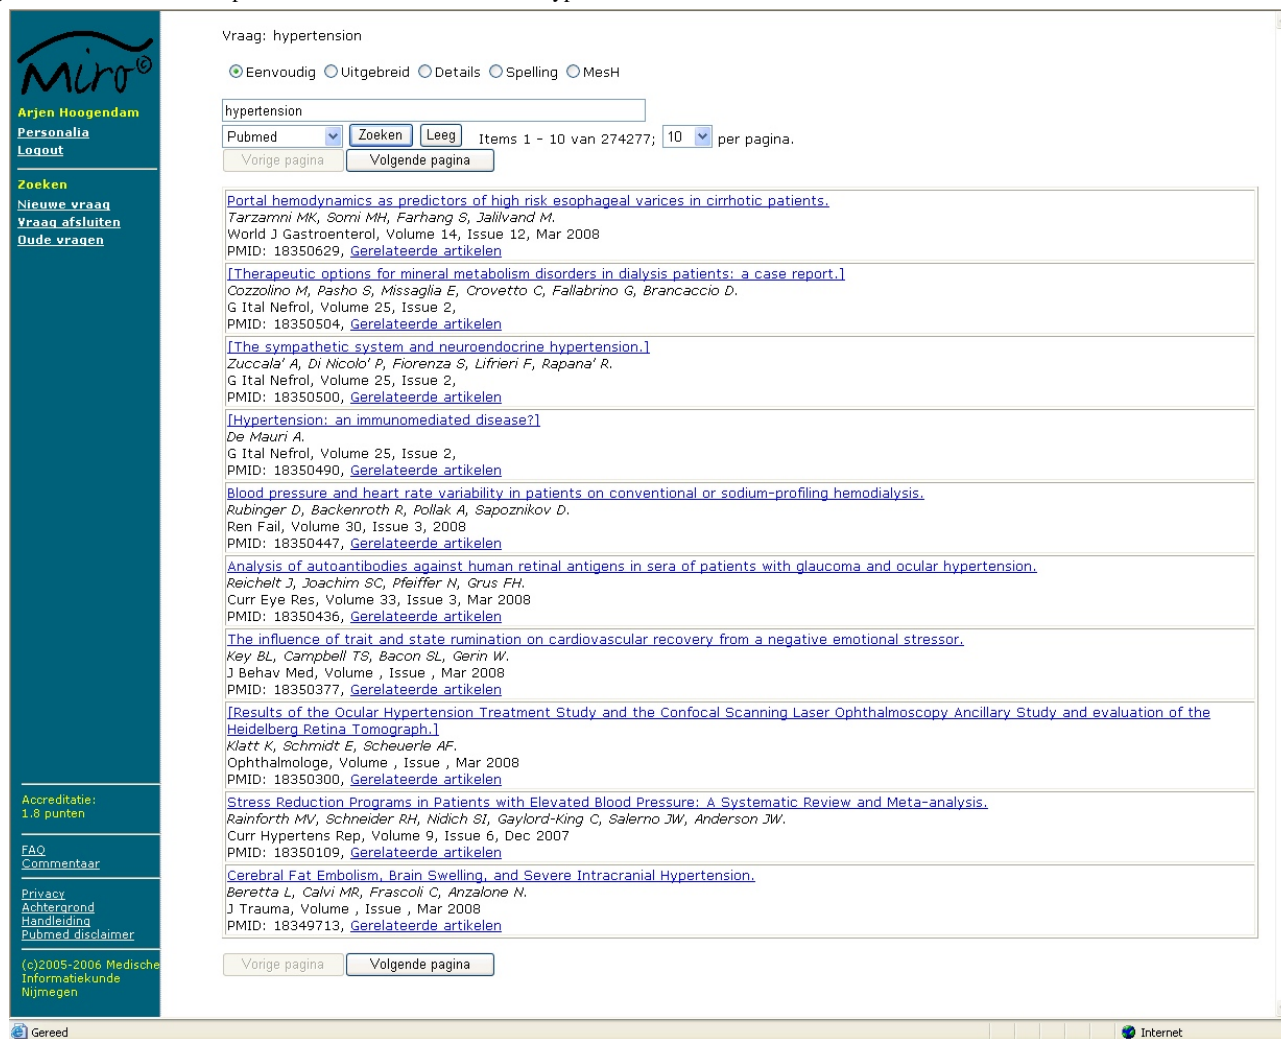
Miro©

Arjen Hoogendam
Personalia
Logout

Zoeken
Nieuwe vraag
Vraag afsluiten
Oude vragen

Accreditatie:
1.8 punten

FAQ
Commentaar

Privacy
Achtergrond
Handleiding
Pubmed disclaimer

(c)2005-2006 Medische Informatiekunde Nijmegen

Vraag: hypertension

Eenvoudig Uitgebreid Details Spelling MesH

hypertension

Pubmed Zoeken Leeg Items 1 - 10 van 274277; 10 per pagina.

Vorige pagina Volgende pagina

Portal hemodynamics as predictors of high risk esophageal varices in cirrhotic patients.
Tarzamni MK, Somi MH, Farhang S, Jalilvand M.
World J Gastroenterol, Volume 14, Issue 12, Mar 2008
PMID: 18350629, Gerelateerde artikelen

[Therapeutic options for mineral metabolism disorders in dialysis patients: a case report.]
Cozzolino M, Pasho S, Missaglia E, Crovetto C, Fallabrino G, Brancaccio D.
G Ital Nefrol, Volume 25, Issue 2,
PMID: 18350504, Gerelateerde artikelen

[The sympathetic system and neuroendocrine hypertension.]
Zuccala' A, Di Nicolo' P, Fiorenza S, Lifrieri F, Rapana' R.
G Ital Nefrol, Volume 25, Issue 2,
PMID: 18350500, Gerelateerde artikelen

[Hypertension: an immunomediated disease?]
De Mauri A.
G Ital Nefrol, Volume 25, Issue 2,
PMID: 18350490, Gerelateerde artikelen

Blood pressure and heart rate variability in patients on conventional or sodium-profiling hemodialysis.
Rubinger D, Backenroth R, Pollak A, Sapoznikov D.
Ren Fail, Volume 30, Issue 3, 2008
PMID: 18350447, Gerelateerde artikelen

Analysis of autoantibodies against human retinal antigens in sera of patients with glaucoma and ocular hypertension.
Reichelt J, Joachim SC, Pfeiffer N, Grus FH.
Curr Eye Res, Volume 33, Issue 3, Mar 2008
PMID: 18350436, Gerelateerde artikelen

The influence of trait and state rumination on cardiovascular recovery from a negative emotional stressor.
Key BL, Campbell TS, Bacon SL, Gerin W.
J Behav Med, Volume , Issue , Mar 2008
PMID: 18350377, Gerelateerde artikelen

[Results of the Ocular Hypertension Treatment Study and the Confocal Scanning Laser Ophthalmoscopy Ancillary Study and evaluation of the Heidelberg Retina Tomograph.]
Klatt K, Schmidt E, Scheuerle AF.
Ophthalmologe, Volume , Issue , Mar 2008
PMID: 18350300, Gerelateerde artikelen

Stress Reduction Programs in Patients with Elevated Blood Pressure: A Systematic Review and Meta-analysis.
Rainforth MV, Schneider RH, Nidich SI, Gaylord-King C, Salerno JW, Anderson JW.
Curr Hypertens Rep, Volume 9, Issue 6, Dec 2007
PMID: 18350109, Gerelateerde artikelen

Cerebral Fat Embolism, Brain Swelling, and Severe Intracranial Hypertension.
Beretta L, Calvi MR, Frascoli C, Anzalone N.
J Trauma, Volume , Issue , Mar 2008
PMID: 18349713, Gerelateerde artikelen

Vorige pagina Volgende pagina

Gereed Internet